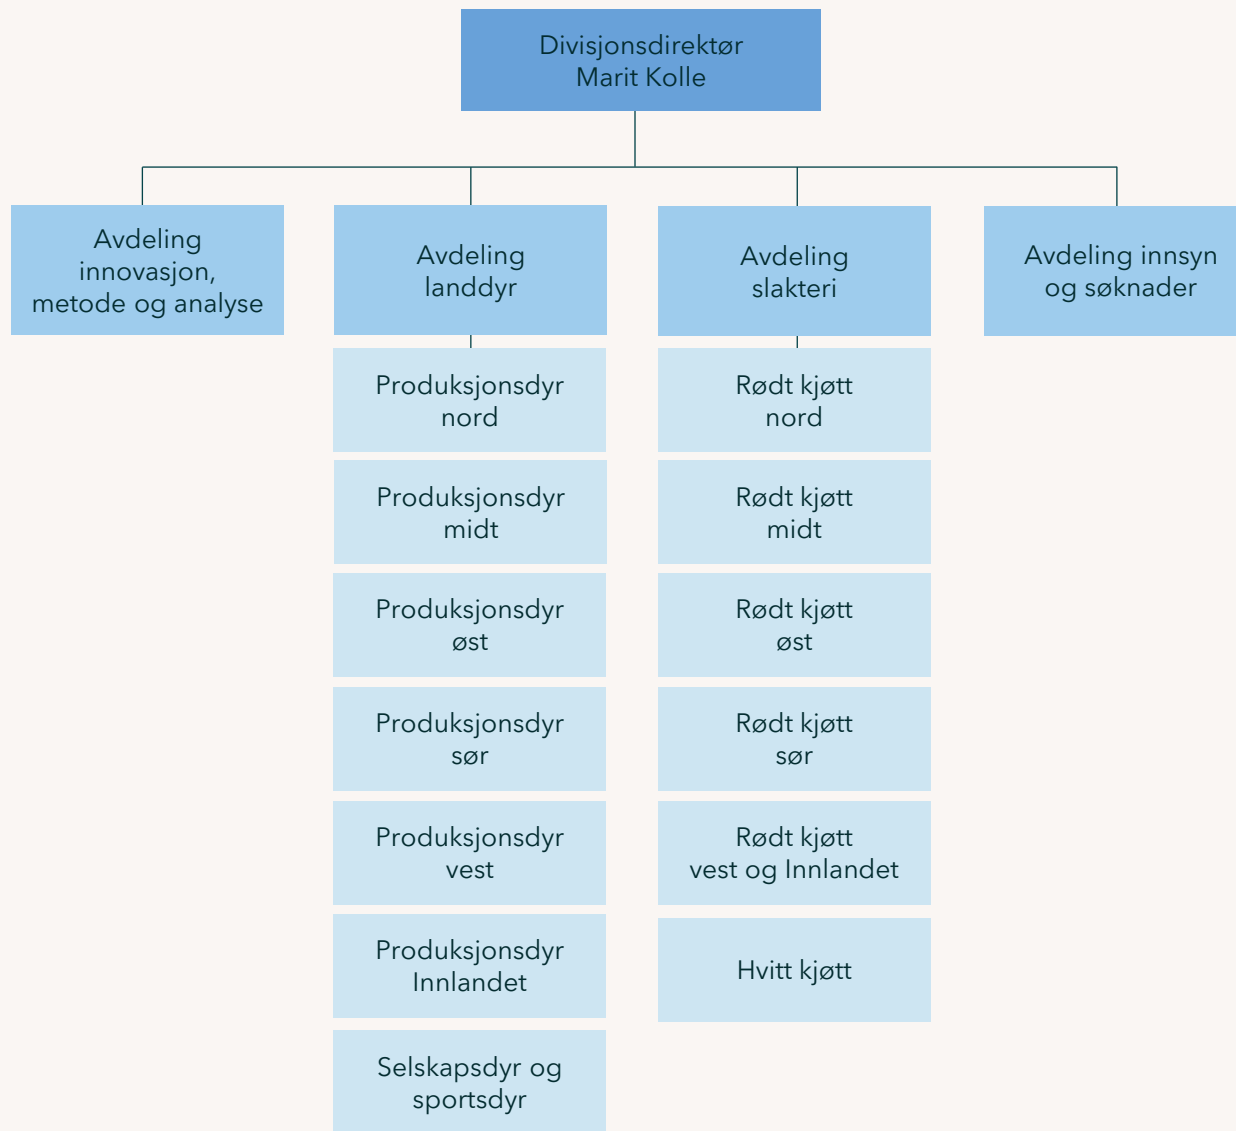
Divisjonsdirektør
Marit Kolle

Avdeling innovasjon, metode og analyse

Avdeling landdyr

Produksjonsdyr nord

Produksjonsdyr midt

Produksjonsdyr øst

Produksjonsdyr sør

Produksjonsdyr vest

Produksjonsdyr Innlandet

Selskapsdyr og sportsdyr

Avdeling slakteri

Rødt kjøtt nord

Rødt kjøtt midt

Rødt kjøtt øst

Rødt kjøtt sør

Rødt kjøtt vest og Innlandet

Hvitt kjøtt

Avdeling innsyn og søknader